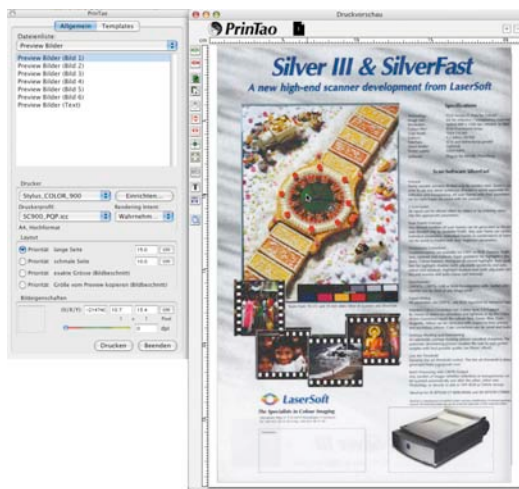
PrinTao

Allgemein | Templates

Dateienliste

Preview Bilder

Preview Bilder (Bild 1)
Preview Bilder (Bild 2)
Preview Bilder (Bild 3)
Preview Bilder (Bild 4)
Preview Bilder (Bild 5)
Preview Bilder (Bild 6)
Preview Bilder (Text)

Drucker

Stylus_COLOR_900

Einrichten...

Druckerprofil

Rendering Intent

SC900_PQP.icc

Wahrnehm...

A4, Hochformat

Layout

Priorität: lange Seite

Priorität: schmale Seite

Priorität: exakte Grösse (Bildbeschnitt)

Priorität: Grösse vom Preview kopieren (Bildbeschnitt)

Bildeigenschaften

Drucken

Beenden

Druckvorschau

PrinTao

Silver III & SilverFast

A new high-end scanner development from LaserSoft

Specifications

Scan Software SilverFast

LaserSoft

The Specialists in Colour Imaging